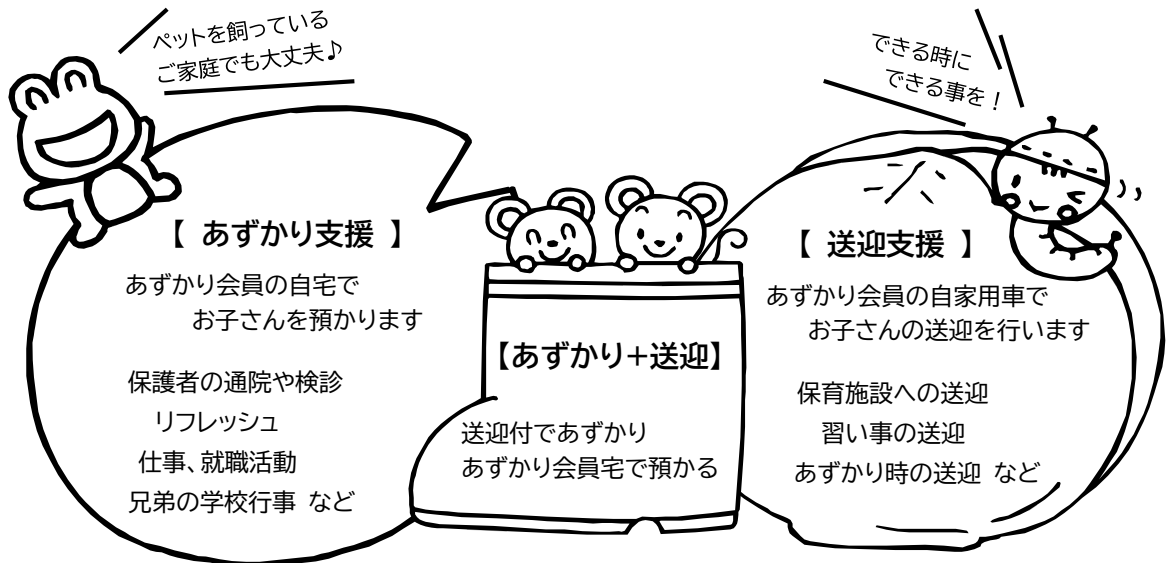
ペットを飼っている
ご家庭でも大丈夫♪

できる時に
できる事を！

【 あずかり支援 】

あずかり会員の自宅で
お子さんを預かります

保護者の通院や検診
リフレッシュ
仕事、就職活動
兄弟の学校行事 など

【あずかり+送迎】

送迎付であずかり
あずかり会員宅で預かる

【 送迎支援 】

あずかり会員の自家用車で
お子さんの送迎を行います

保育施設への送迎
習い事の送迎
あずかり時の送迎 など